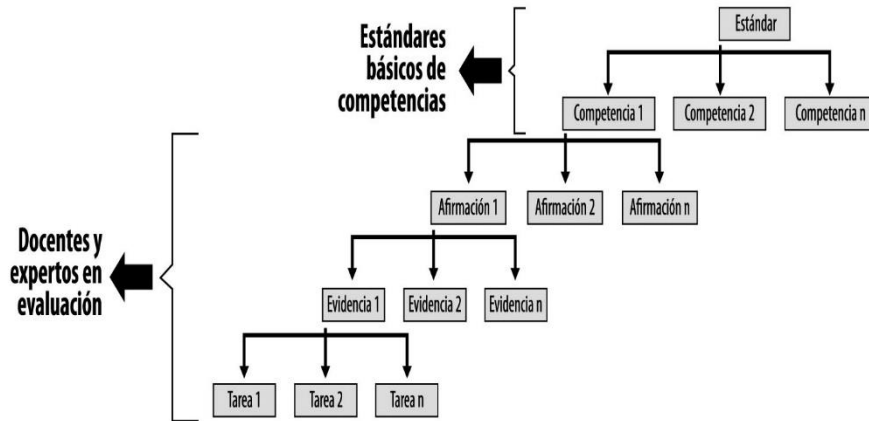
Estándares básicos de competencias

Estándar

Competencia 1

Competencia 2

Competencia n

Docentes y expertos en evaluación

Afirmación 1

Afirmación 2

Afirmación n

Evidencia 1

Evidencia 2

Evidencia n

Tarea 1

Tarea 2

Tarea n